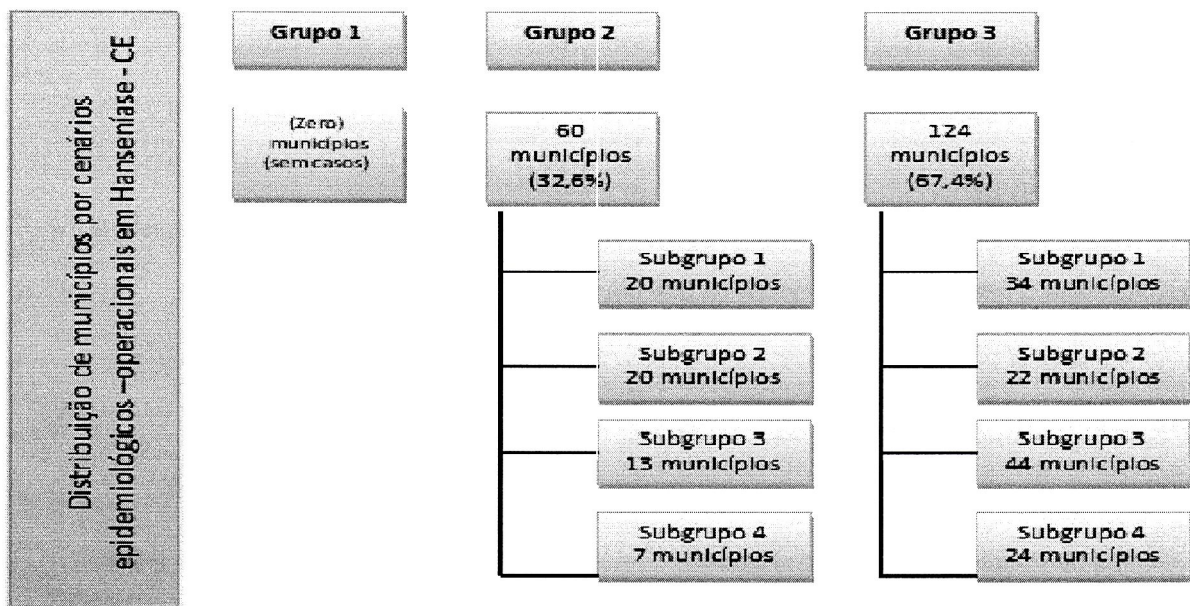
Distribuição de municípios por cenários epidemiológicos –operacionais em Hanseníase - CE

Grupo 1

(Zero) municípios (semcasos)

Grupo 2

60 municípios (32,6%)

Subgrupo 1 20 municípios

Subgrupo 2 20 municípios

Subgrupo 3 13 municípios

Subgrupo 4 7 municípios

Grupo 3

124 municípios (67,4%)

Subgrupo 1 34 municípios

Subgrupo 2 22 municípios

Subgrupo 3 44 municípios

Subgrupo 4 24 municípios